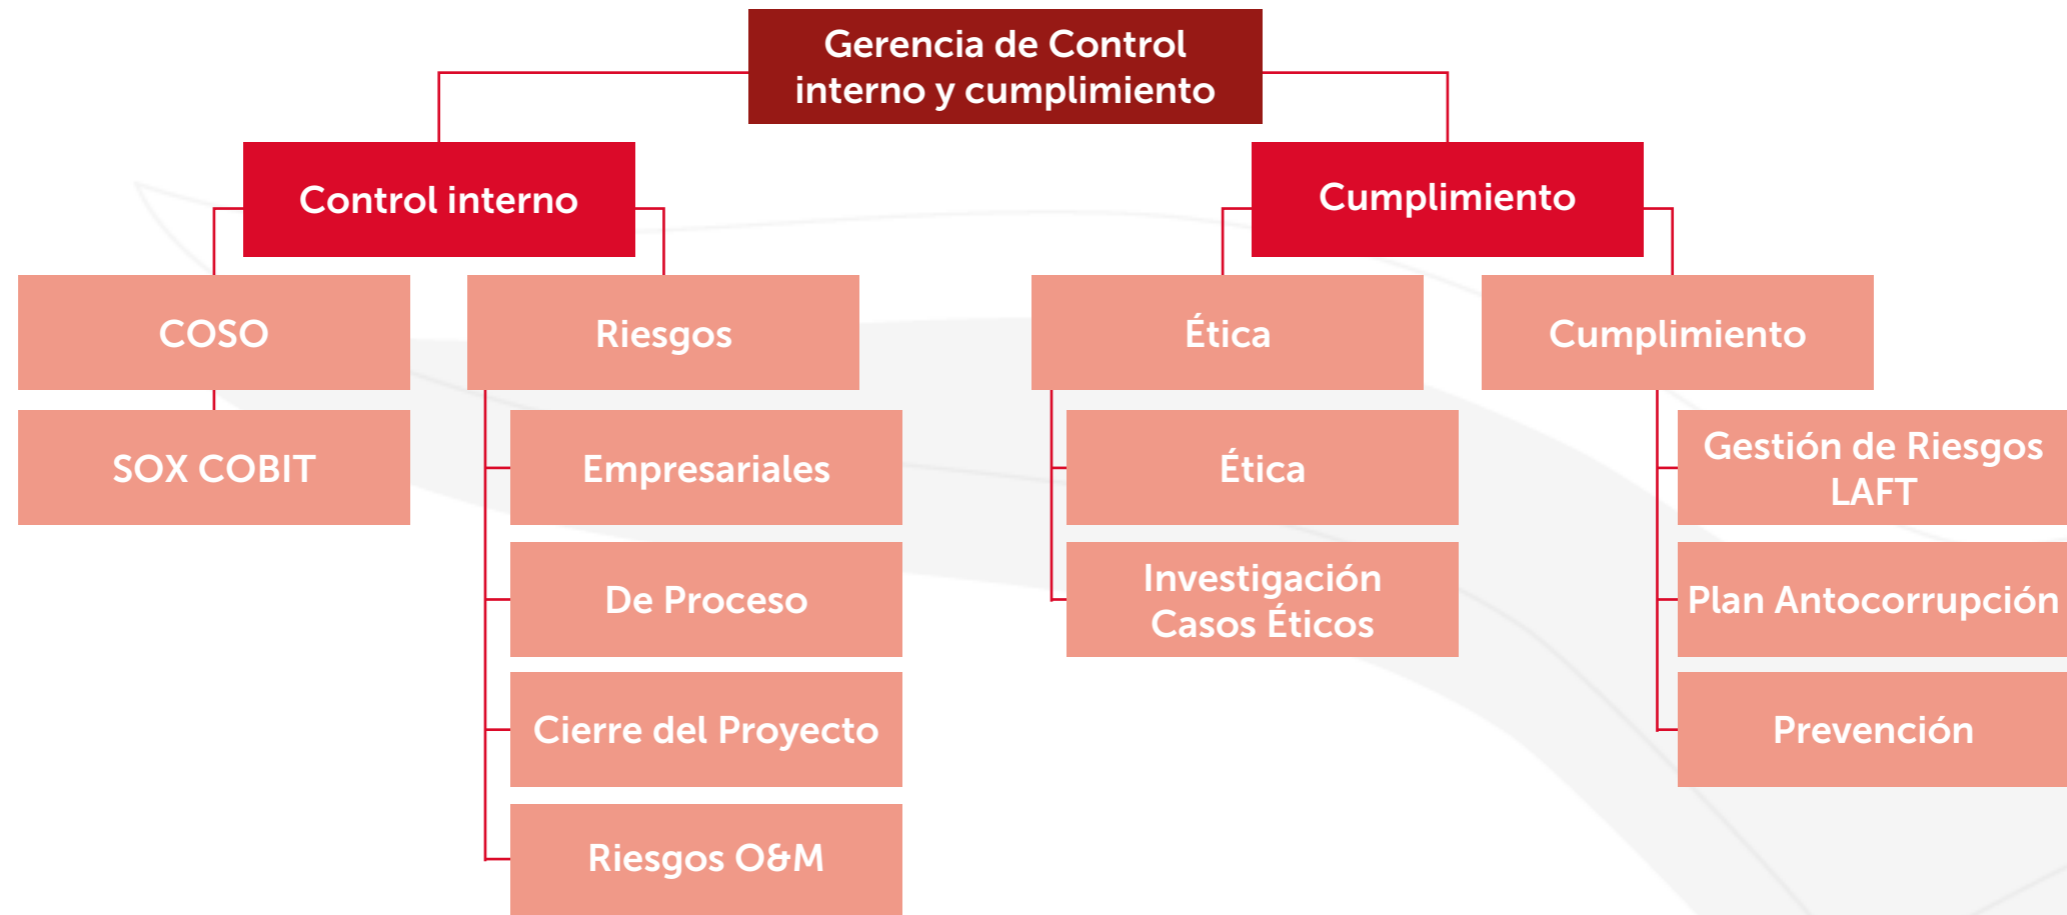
Gerencia de Control interno y cumplimiento

Control interno

COSO

SOX COBIT

Riesgos

Empresariales

De Proceso

Cierre del Proyecto

Riesgos O&M

Cumplimiento

Ética

Ética

Investigación Casos Éticos

Cumplimiento

Gestión de Riesgos LAFT

Plan Antocorrupción

Prevención